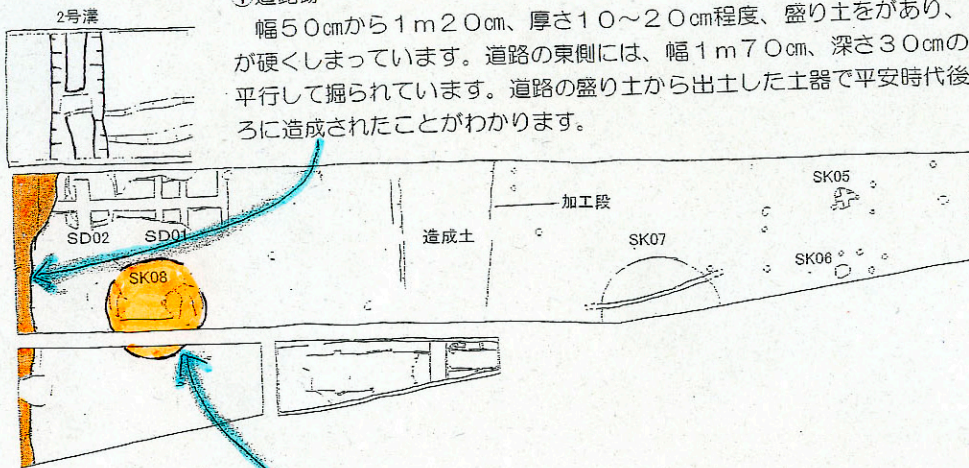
2号溝

①道路跡

幅５０cmから１ｍ２０cm、厚さ１０～２０cm程度、盛り土をがあり、が硬くしまっています。道路の東側には、幅１ｍ７０cm、深さ３０cmの平行して掘られています。道路の盛り土から出土した土器で平安時代後ろに造成されたことがわかります。

SD02
SD01
SK08
造成土
加工段
SK07
SK05
SK06